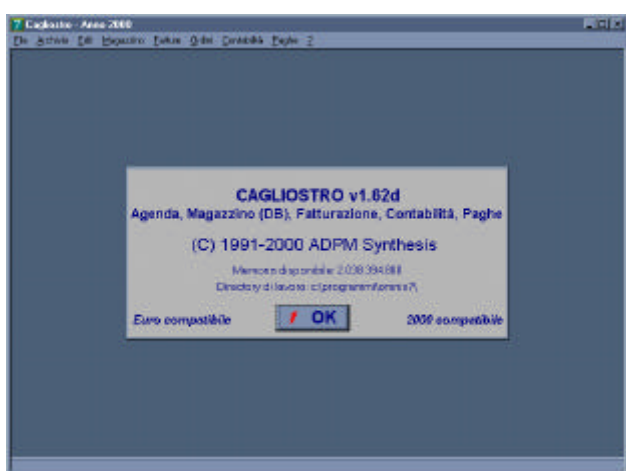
Cagliostro - Anno 2000

File Archivio Edit Magazzino Fatture Ordini Contabilità Paghe ?

CAGLIOSTRO v1.82d

Agenda, Magazzino (DB), Fatturazione, Contabilità, Paghe

(C) 1991-2000 ADPM Synthesis

Memoria disponibile: 2.038.394.880

Directory di lavoro: c:\programmi\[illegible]\

Euro compatibile

OK

2000 compatibile